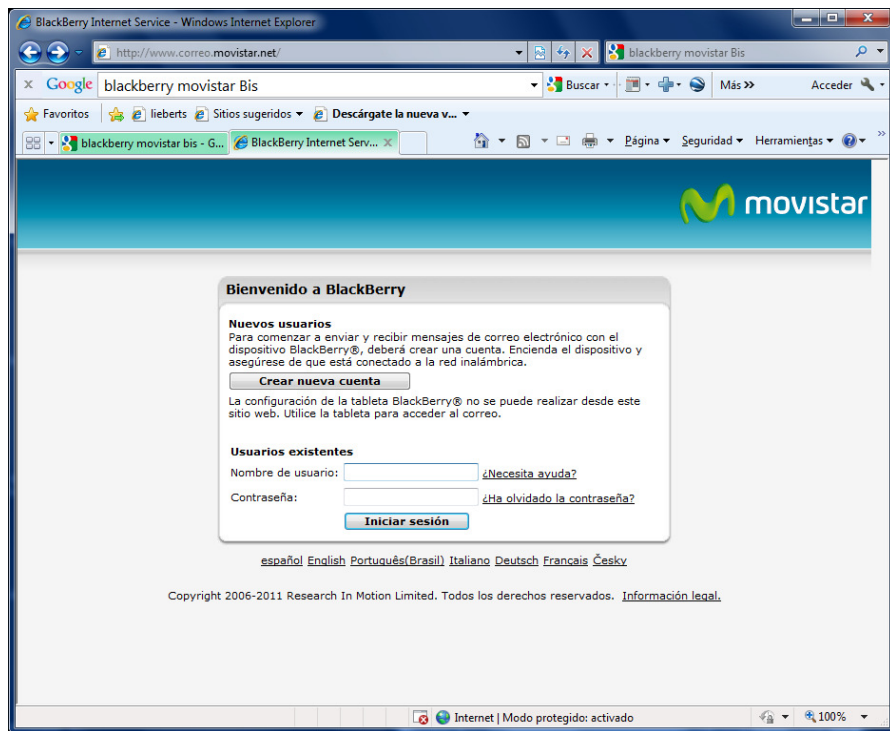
BlackBerry Internet Service - Windows Internet Explorer

http://www.correo.movistar.net/

blackberry movistar Bis

× Google blackberry movistar Bis

Buscar · Más » Acceder

Favoritos lieberts Sitios sugeridos Descárgate la nueva v...

blackberry movistar bis - G... BlackBerry Internet Serv...

Página Seguridad Herramientas

movistar

Bienvenido a BlackBerry

Nuevos usuarios
Para comenzar a enviar y recibir mensajes de correo electrónico con el dispositivo BlackBerry®, deberá crear una cuenta. Encienda el dispositivo y asegúrese de que está conectado a la red inalámbrica.

Crear nueva cuenta

La configuración de la tableta BlackBerry® no se puede realizar desde este sitio web. Utilice la tableta para acceder al correo.

Usuarios existentes
Nombre de usuario: ¿Necesita ayuda?
Contraseña: ¿Ha olvidado la contraseña?

Iniciar sesión

español English Português(Brasil) Italiano Deutsch Français Česky

Copyright 2006-2011 Research In Motion Limited. Todos los derechos reservados. Información legal.

Internet | Modo protegido: activado

100%